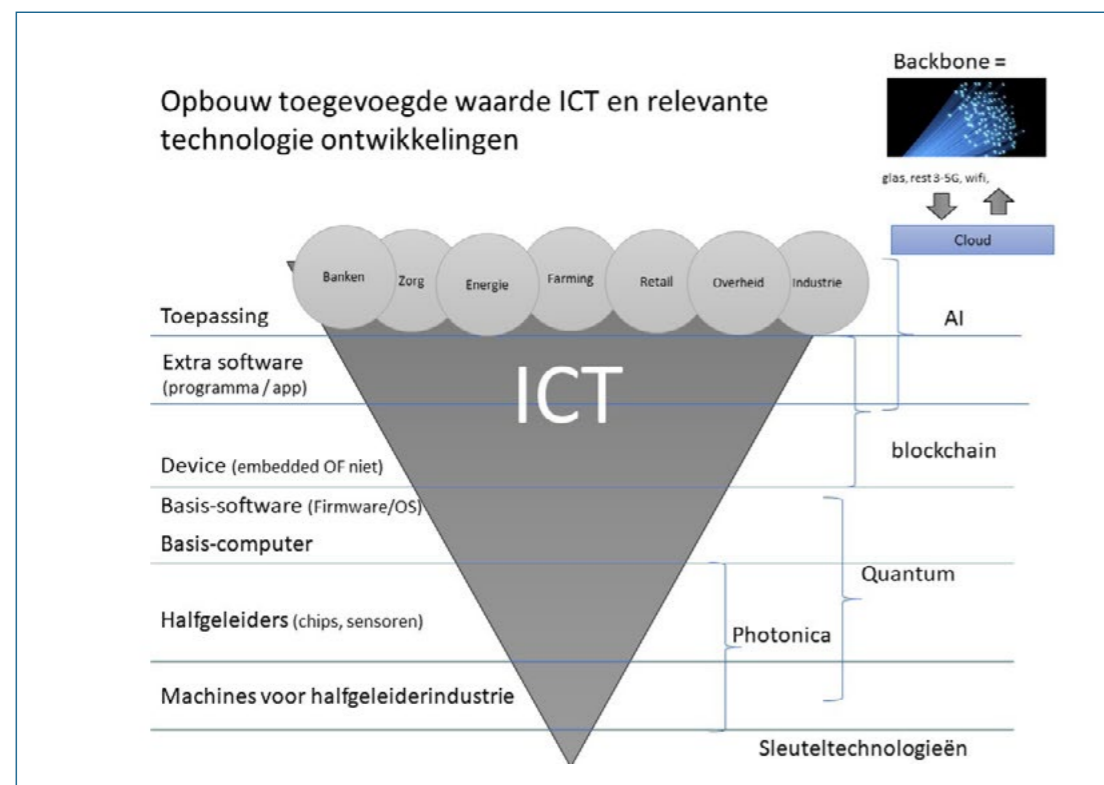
Opbouw toegevoegde waarde ICT en relevante technologie ontwikkelingen

Backbone =

glas, rest 3-5G, wifi,

Cloud

Banken
Zorg
Energie
Farming
Retail
Overheid
Industrie

Toepassing

AI

Extra software
(programma / app)

ICT

Device (embedded OF niet)

blockchain

Basis-software (Firmware/OS)

Basis-computer

Quantum

Halfgeleiders (chips, sensoren)

Photonica

Machines voor halfgeleiderindustrie

Sleuteltechnologieën